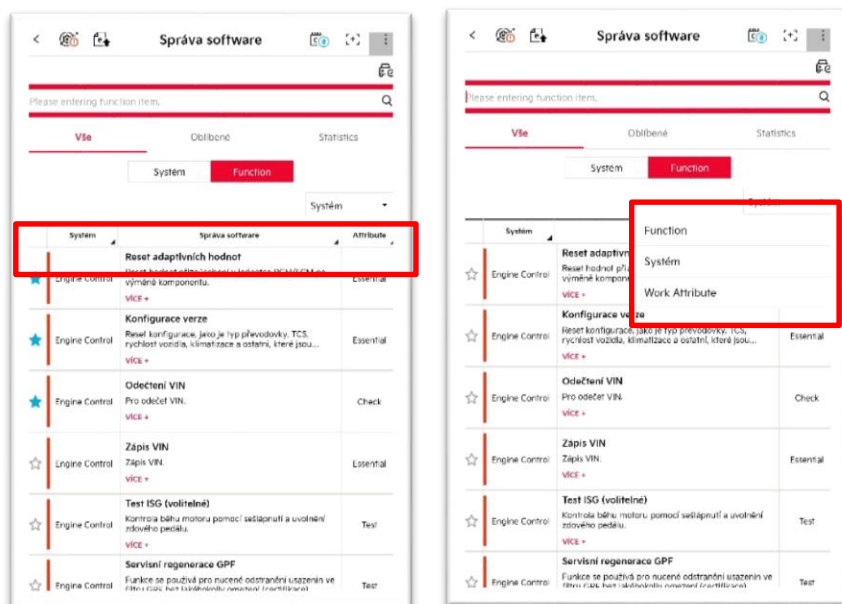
Správa software

Please entering function item.

Vše
Oblíbené
Statistics

Systém
Function

Systém

| | Systém | Správa software | Attribute |
|---|---|---|---|
| | Engine Control | Reset adaptivních hodnot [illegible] výměně komponentu. VÍCE + | Essential |
| | Engine Control | Konfigurace verze Reset konfigurace, jako je typ převodovky, TCS, rychlost vozidla, klimatizace a ostatní, které jsou... VÍCE + | Essential |
| | Engine Control | Odečtení VIN Pro odečet VIN. VÍCE + | Check |
| | Engine Control | Zápis VIN Zápis VIN. VÍCE + | Essential |
| | Engine Control | Test ISG (volitelné) Kontrola běhu motoru pomocí sešlápnutí a uvolnění zdového pedálu. VÍCE + | Test |
| | Engine Control | Servisní regenerace GPF Funkce se používá pro nucené odstranění usazenin ve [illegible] | Test |

Správa software

Please entering function item.

Vše
Oblíbené
Statistics

Systém
Function

Systém

Function
Systém
Work Attribute

| | Systém | Správa software | Attribute |
|---|---|---|---|
| | Engine Control | Reset adaptiv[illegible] Reset hodnot př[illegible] výměně kompo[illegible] VÍCE + | |
| | Engine Control | Konfigurace verze Reset konfigurace, jako je typ převodovky, TCS, rychlost vozidla, klimatizace a ostatní, které jsou... VÍCE + | Essential |
| | Engine Control | Odečtení VIN Pro odečet VIN. VÍCE + | Check |
| | Engine Control | Zápis VIN Zápis VIN. VÍCE + | Essential |
| | Engine Control | Test ISG (volitelné) Kontrola běhu motoru pomocí sešlápnutí a uvolnění zdového pedálu. VÍCE + | Test |
| | Engine Control | Servisní regenerace GPF Funkce se používá pro nucené odstranění usazenin ve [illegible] | Test |